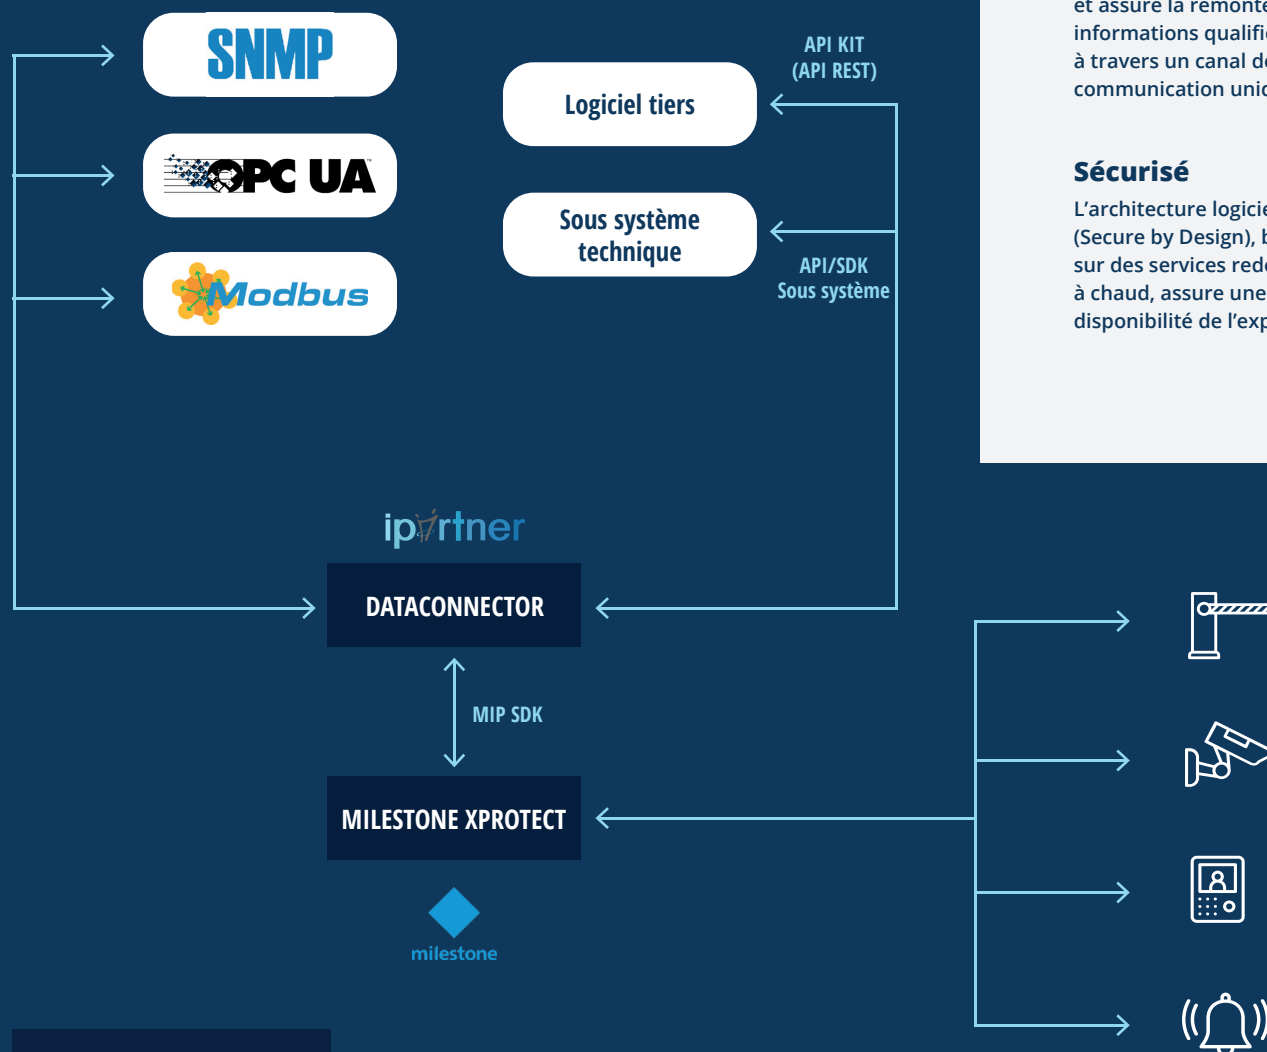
SNMP

OPC UA

Modbus

API KIT
(API REST)

Logiciel tiers

Sous système technique

API/SDK
Sous système

et assure la remonte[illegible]
informations qualifi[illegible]
à travers un canal d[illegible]
communication uni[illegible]

Sécurisé

L'architecture logici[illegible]
(Secure by Design), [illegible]
sur des services red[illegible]
à chaud, assure une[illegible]
disponibilité de l'ex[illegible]

ipartner

DATACONNECTOR

MIP SDK

MILESTONE XPROTECT

milestone